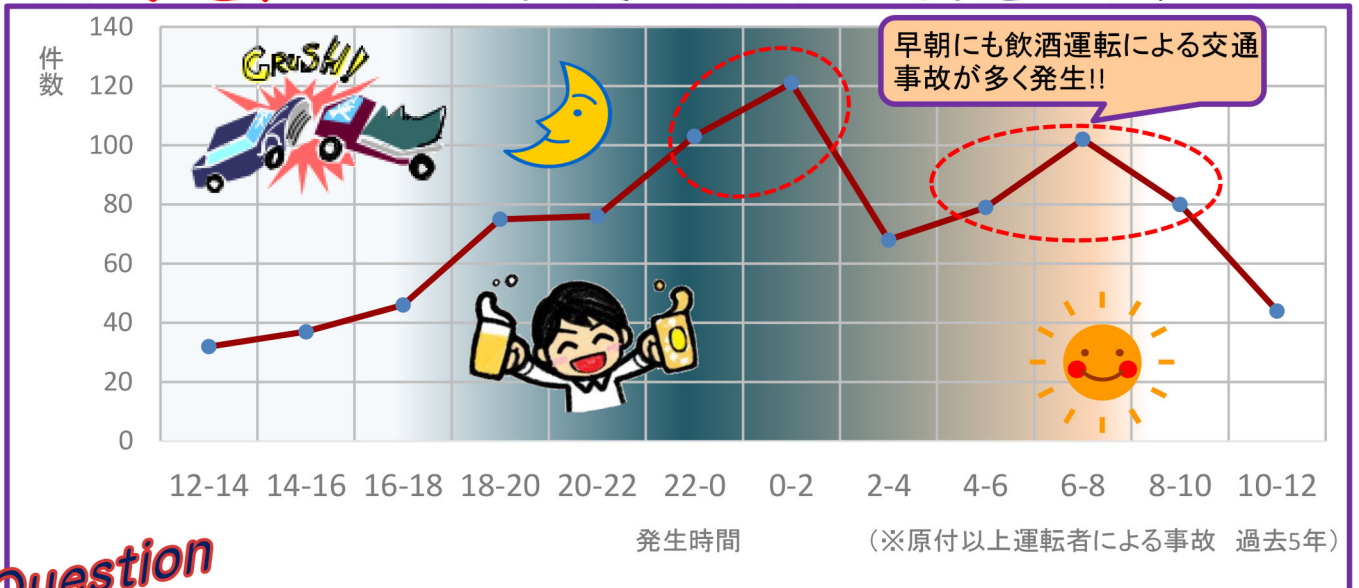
件数

140
120
100
80
60
40
20
0

CRUSH!!

早朝にも飲酒運転による交通事故が多く発生!!

12-14 14-16 16-18 18-20 20-22 22-0 0-2 2-4 4-6 6-8 8-10 10-12

発生時間

（※原付以上運転者による事故 過去5年）

Question